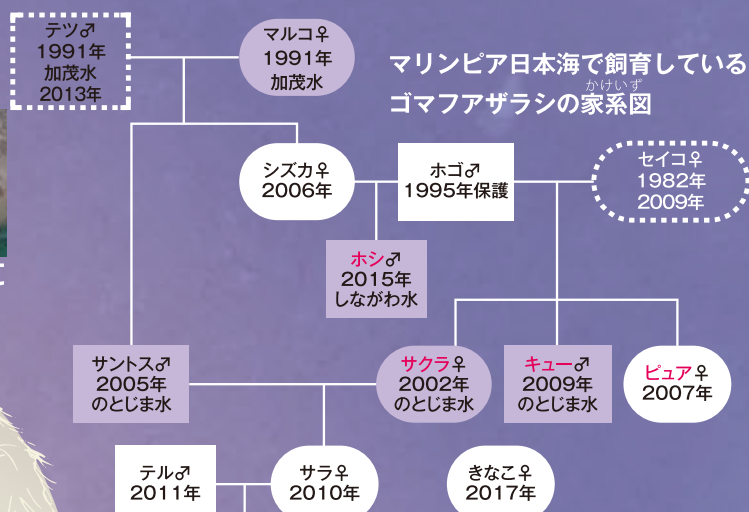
テツ♂
1991年
加茂水
2013年

マルコ♀
1991年
加茂水

マリンピア日本海で飼育している
ゴマフアザラシの家系図（かけいず）

シズカ♀
2006年

ホゴ♂
1995年保護

セイコ♀
1982年
2009年

ホシ♂
2015年
しながわ水

サントス♂
2005年
のとじま水

サクラ♀
2002年
のとじま水

キュー♂
2009年
のとじま水

ピュア♀
2007年

テル♂
2011年

サラ♀
2010年

きなこ♀
2017年